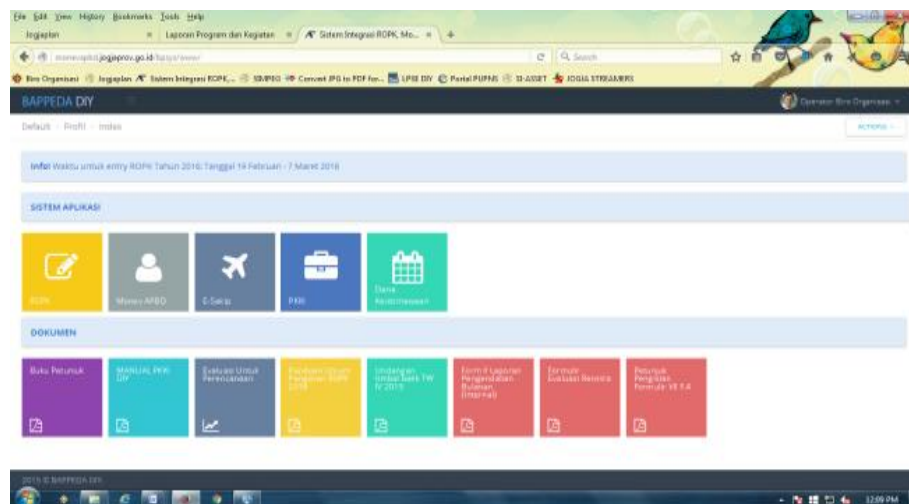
File Edit View History Bookmarks Tools Help

Jogjaplan | Laporan Program dan Kegiatan | Sistem Integrasi ROPK, Mo... | +

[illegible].jogjaprov.go.id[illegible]

Search

Biro Organisasi | Jogjaplan | Sistem Integrasi ROPK,... | SIMPEG | Convert JPG to PDF for... | LPSE DIY | Portal PUPNS | SI-ASSET | JOGJA STREAMERS

BAPPEDA DIY

Operator Biro Organisasi

Default / Profil / Index

ACTIONS

Info! Waktu untuk entry ROPK Tahun 2016: Tanggal 19 Februari - 7 Maret 2016

SISTEM APLIKASI

ROPK

Monev APBD

E-Sekda

PKK

Dana Keistimewaan

DOKUMEN

Buku Petunjuk

MANUAL PKK DIY

Evaluasi Untuk Perencanaan

Panduan Untuk Pengisian ROPK 2016

Undangan Umbal Balik TW IV 2015

Form II Laporan Pengendalian Bulanan (Internal)

Formulir Evaluasi Renstra

Petunjuk Pengisian Formulir V8 X.4

2015 © BAPPEDA DIY

12:09 PM